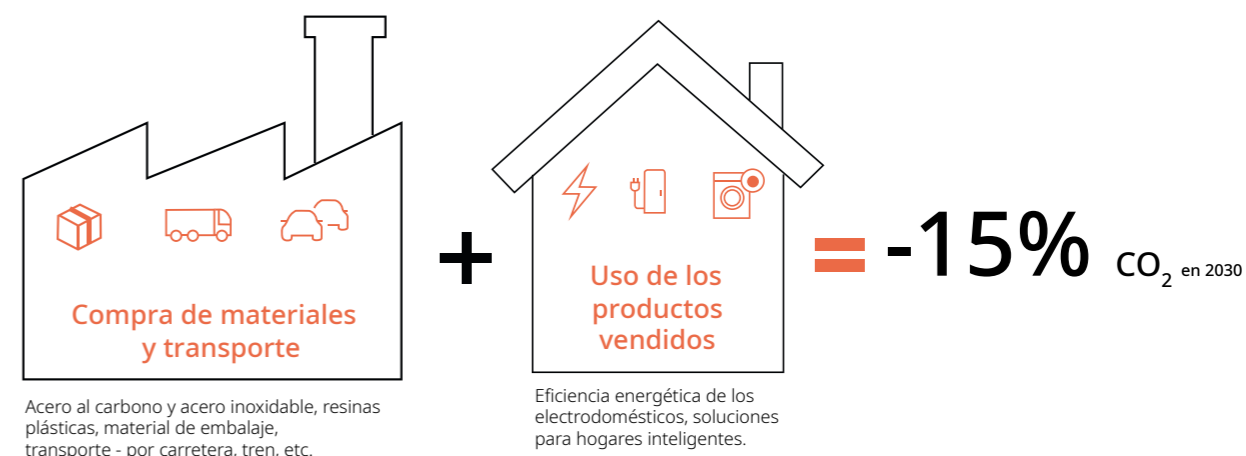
Compra de materiales y transporte

Acero al carbono y acero inoxidable, resinas plásticas, material de embalaje, transporte - por carretera, tren, etc.

+

Uso de los productos vendidos

Eficiencia energética de los electrodomésticos, soluciones para hogares inteligentes.

= -15% $CO_2$ en 2030